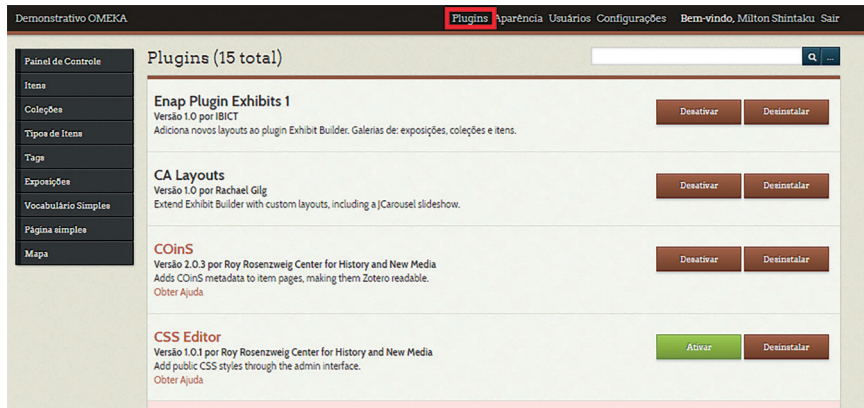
Demonstrativo OMEKA

Plugins Aparência Usuários Configurações Bem-vindo, Milton Shintaku Sair

Painel de Controle
Itens
Coleções
Tipos de Itens
Tags
Exposições
Vocabulário Simples
Página simples
Mapa

Plugins (15 total)

Enap Plugin Exhibits 1
Versão 1.0 por IBICT
Adiciona novos layouts ao plugin Exhibit Builder. Galerias de: exposições, coleções e itens.
Desativar Desinstalar

CA Layouts
Versão 1.0 por Rachael Gilg
Extend Exhibit Builder with custom layouts, including a JCarousel slideshow.
Desativar Desinstalar

COinS
Versão 2.0.3 por Roy Rosenzweig Center for History and New Media
Adds COinS metadata to item pages, making them Zotero readable.
Obter Ajuda
Desativar Desinstalar

CSS Editor
Versão 1.0.1 por Roy Rosenzweig Center for History and New Media
Add public CSS styles through the admin interface.
Obter Ajuda
Ativar Desinstalar